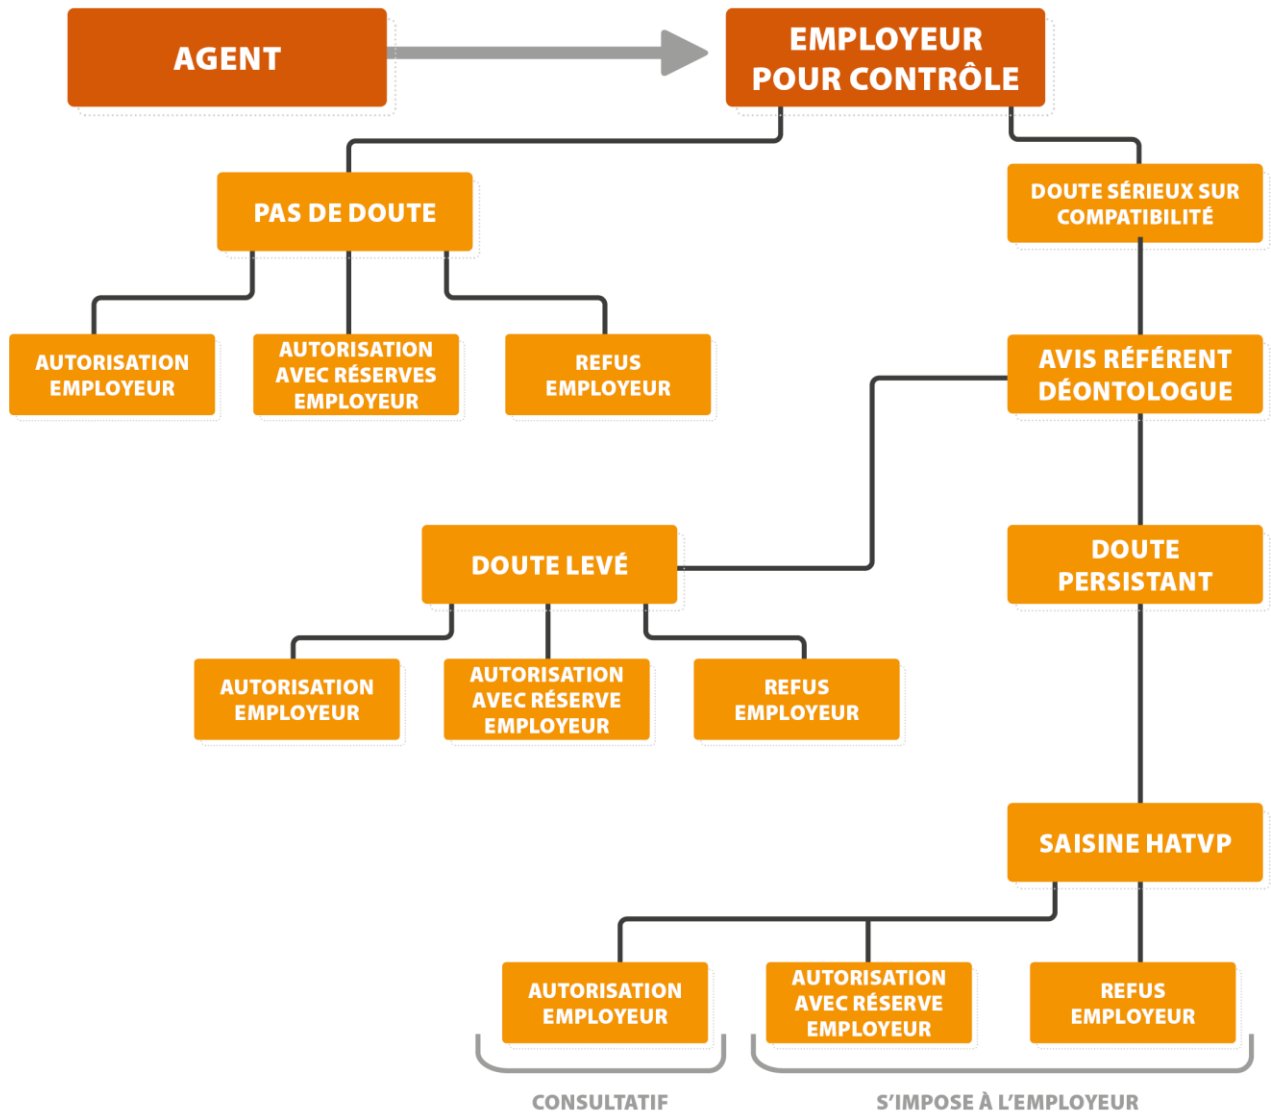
AGENT

EMPLOYEUR POUR CONTRÔLE

PAS DE DOUTE

DOUTE SÉRIEUX SUR COMPATIBILITÉ

AUTORISATION EMPLOYEUR

AUTORISATION AVEC RÉSERVES EMPLOYEUR

REFUS EMPLOYEUR

AVIS RÉFÉRENT DÉONTOLOGUE

DOUTE LEVÉ

DOUTE PERSISTANT

AUTORISATION EMPLOYEUR

AUTORISATION AVEC RÉSERVE EMPLOYEUR

REFUS EMPLOYEUR

SAISINE HATVP

AUTORISATION EMPLOYEUR

AUTORISATION AVEC RÉSERVE EMPLOYEUR

REFUS EMPLOYEUR

CONSULTATIF

S'IMPOSE À L'EMPLOYEUR